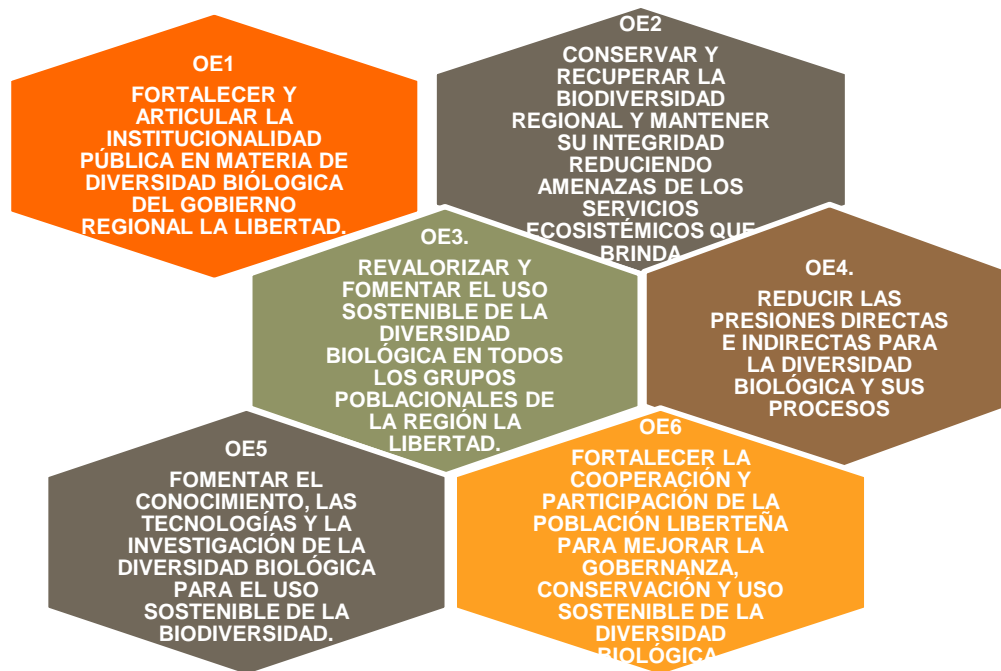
OE1

FORTALECER Y ARTICULAR LA INSTITUCIONALIDAD PÚBLICA EN MATERIA DE DIVERSIDAD BIÓLOGICA DEL GOBIERNO REGIONAL LA LIBERTAD.

OE2

CONSERVAR Y RECUPERAR LA BIODIVERSIDAD REGIONAL Y MANTENER SU INTEGRIDAD REDUCIENDO AMENAZAS DE LOS SERVICIOS ECOSISTÉMICOS QUE BRINDA

OE3.

REVALORIZAR Y FOMENTAR EL USO SOSTENIBLE DE LA DIVERSIDAD BIOLÓGICA EN TODOS LOS GRUPOS POBLACIONALES DE LA REGIÓN LA LIBERTAD.

OE4.

REDUCIR LAS PRESIONES DIRECTAS E INDIRECTAS PARA LA DIVERSIDAD BIOLÓGICA Y SUS PROCESOS

OE5

FOMENTAR EL CONOCIMIENTO, LAS TECNOLOGÍAS Y LA INVESTIGACIÓN DE LA DIVERSIDAD BIOLÓGICA PARA EL USO SOSTENIBLE DE LA BIODIVERSIDAD.

OE6

FORTALECER LA COOPERACIÓN Y PARTICIPACIÓN DE LA POBLACIÓN LIBERTEÑA PARA MEJORAR LA GOBERNANZA, CONSERVACIÓN Y USO SOSTENIBLE DE LA DIVERSIDAD BIOLÓGICA